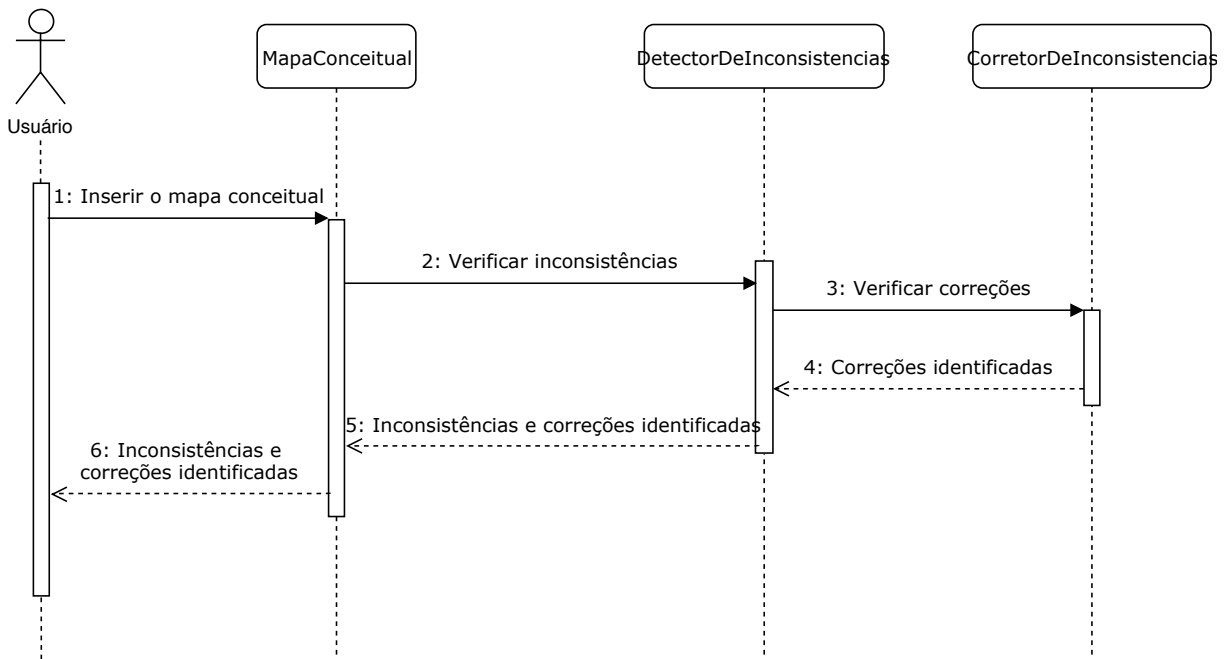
Usuário

MapaConceitual

DetectorDeInconsistencias

CorretorDeInconsistencias

1: Inserir o mapa conceitual

2: Verificar inconsistências

3: Verificar correções

4: Correções identificadas

5: Inconsistências e correções identificadas

6: Inconsistências e correções identificadas